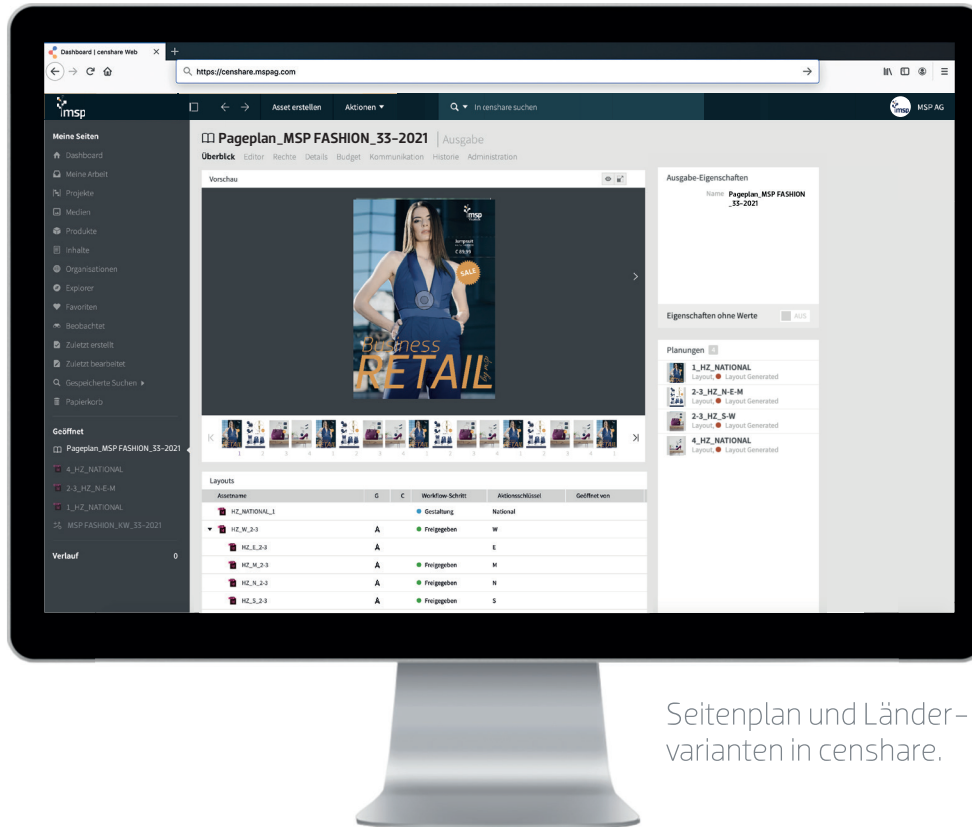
Dashboard | censhare Web

https://censhare.mspag.com

msp

Asset erstellen Aktionen ▾

In censhare suchen

MSP AG

Meine Seiten
Dashboard
Meine Arbeit
Projekte
Medien
Produkte
Inhalte
Organisationen
Explorer
Favoriten
Beobachtet
Zuletzt erstellt
Zuletzt bearbeitet
Gespeicherte Suchen ▸
Papierkorb

Geöffnet
Pageplan_MSP FASHION_33-2021
4_HZ_NATIONAL
2-3_HZ_N-E-M
1_HZ_NATIONAL
MSP FASHION_KW_33-2021

Verlauf 0

Pageplan_MSP FASHION_33-2021 | Ausgabe

Überblick Editor Rechte Details Budget Kommunikation Historie Administration

Vorschau

msp

SALE

Business RETAIL

Layouts

| Assetname | G | C | Workflow-Schritt | Aktionsschlüssel | Geöffnet von |
|---|---|---|---|---|---|
| HZ_NATIONAL_1 | | | Gestaltung | National | |
| HZ_W_2-3 | A | | Freigegeben | W | |
| HZ_E_2-3 | A | | | E | |
| HZ_M_2-3 | A | | Freigegeben | M | |
| HZ_N_2-3 | A | | Freigegeben | N | |
| HZ_S_2-3 | A | | Freigegeben | S | |

Ausgabe-Eigenschaften
Name Pageplan_MSP FASHION _33-2021

Eigenschaften ohne Werte AUS

Planungen 4
1_HZ_NATIONAL
Layout, Layout Generated
2-3_HZ_N-E-M
Layout, Layout Generated
2-3_HZ_S-W
Layout, Layout Generated
4_HZ_NATIONAL
Layout, Layout Generated

Seitenplan und Länder–varianten in censhare.